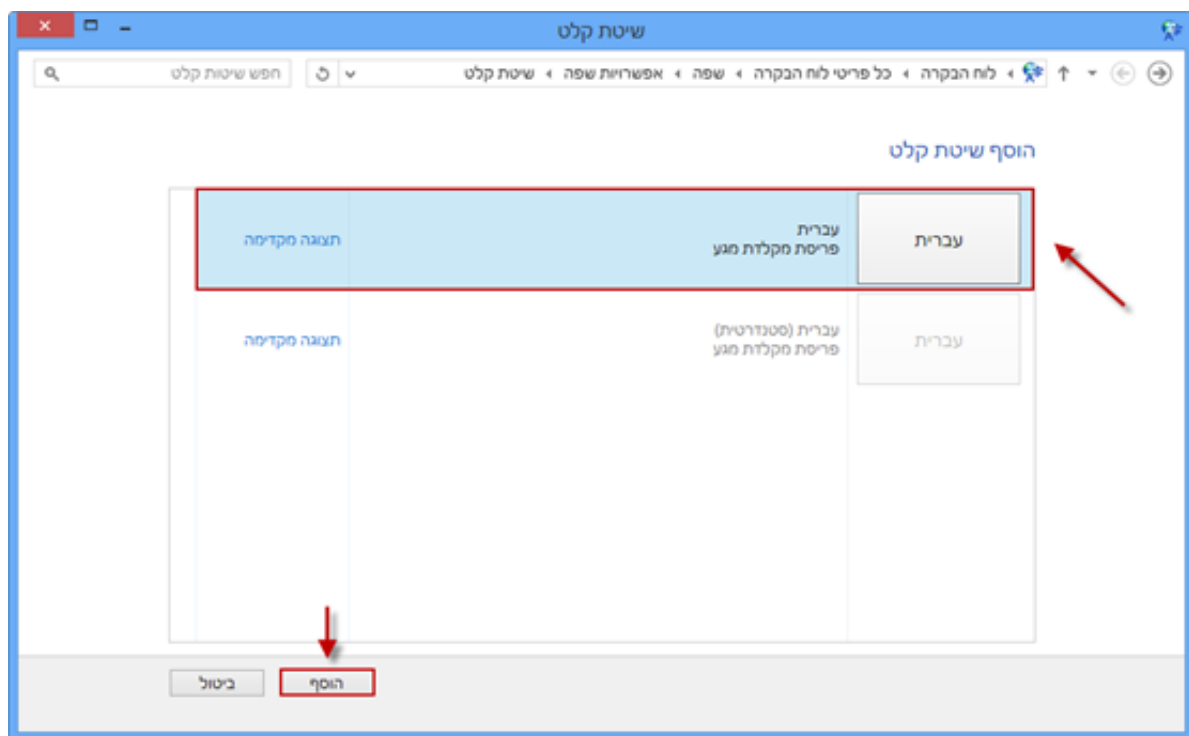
שיטת קלט

לוח הבקרה ‹ כל פריטי לוח הבקרה ‹ שפה ‹ אפשרויות שפה ‹ שיטת קלט

חפש שיטות קלט

הוסף שיטת קלט

עברית

עברית
פריסת מקלדת מגע

תצוגה מקדימה

עברית

עברית (סטנדרטית)
פריסת מקלדת מגע

תצוגה מקדימה

הוסף

ביטול